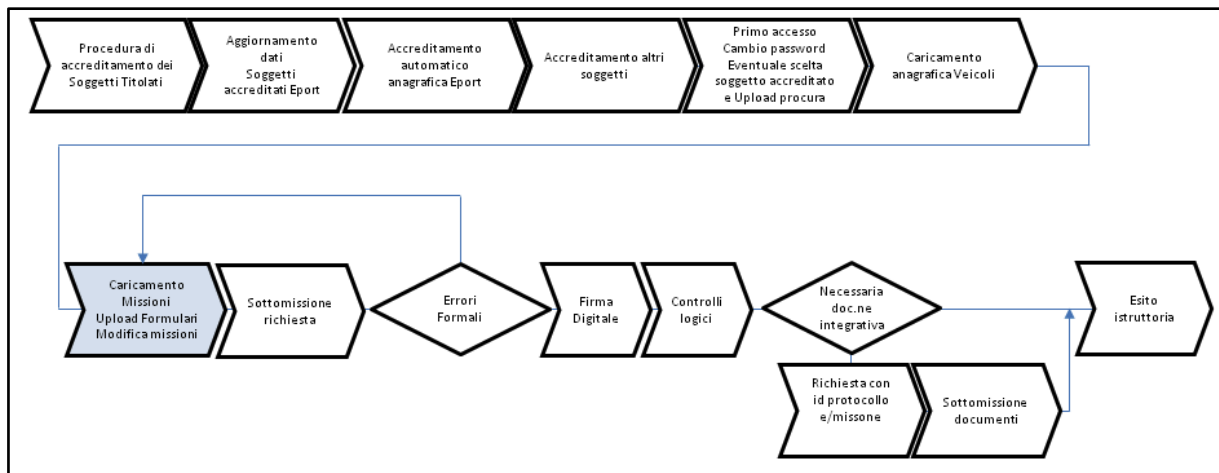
Procedura di accreditamento dei Soggetti Titolati

Aggiornamento dati Soggetti accreditati Eport

Accreditamento automatico anagrafica Eport

Accreditamento altri soggetti

Primo accesso Cambio password Eventuale scelta soggetto accreditato e Upload procura

Caricamento anagrafica Veicoli

Caricamento Missioni Upload Formulari Modifica missioni

Sottomissione richiesta

Errori Formali

Firma Digitale

Controlli logici

Necessaria doc.ne integrativa

Esito istruttoria

Richiesta con id protocollo e/missone

Sottomissione documenti